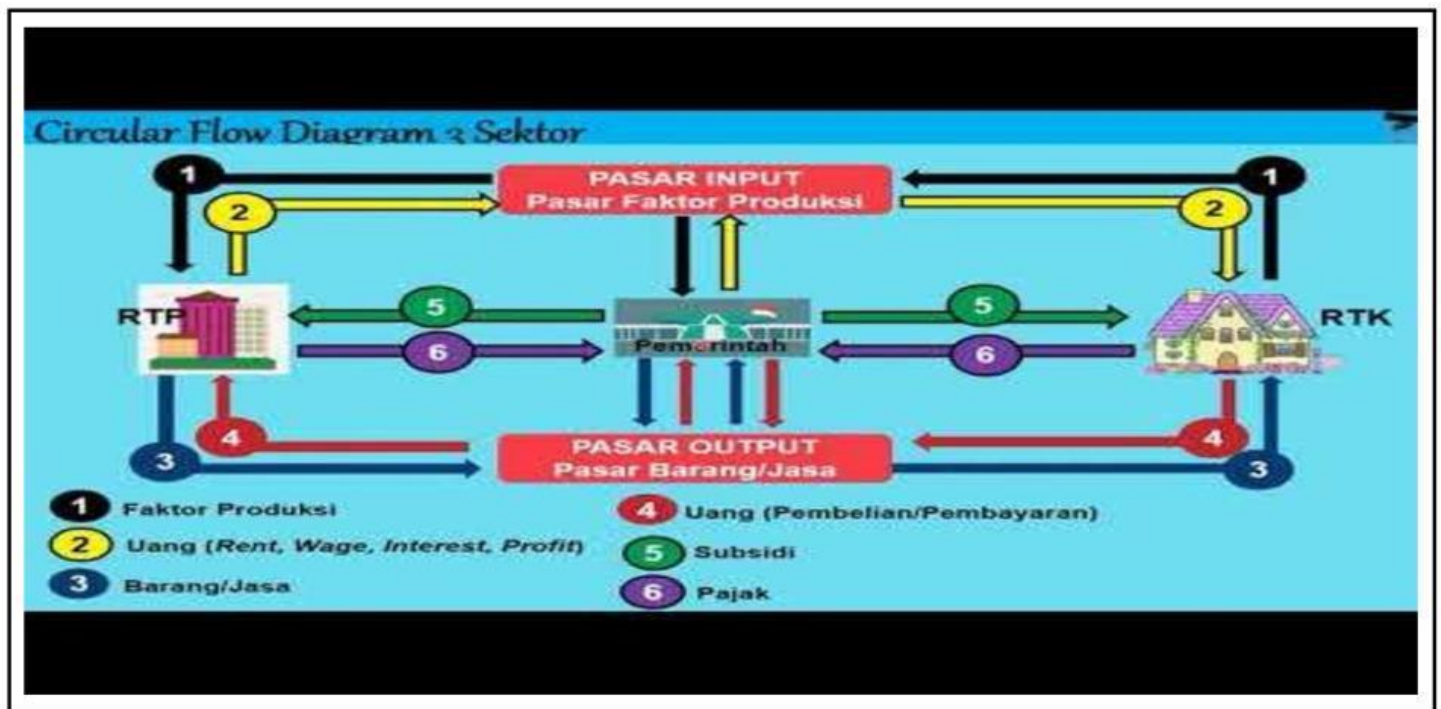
Circular Flow Diagram 3 Sektor

1
2
PASAR INPUT
Pasar Faktor Produksi
1
2

RTP
5
6
Pemerintah
5
6
RTK

4
3
PASAR OUTPUT
Pasar Barang/Jasa
4
3

1 Faktor Produksi
2 Uang (*Rent, Wage, Interest, Profit*)
3 Barang/Jasa
4 Uang (Pembelian/Pembayaran)
5 Subsidi
6 Pajak